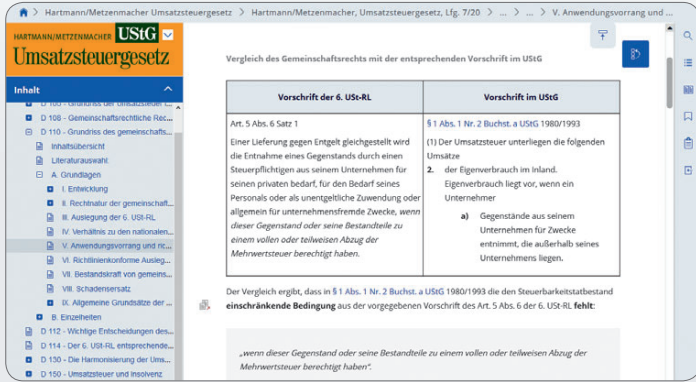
Hartmann/Metzenmacher Umsatzsteuergesetz > Hartmann/Metzenmacher, Umsatzsteuergesetz, Lfg. 7/20 > ... > V. Anwendungsvorrang und ...

HARTMANN/METZENMACHER UStG
Umsatzsteuergesetz

Inhalt

D 100 - Grundriss der Umsatzsteuer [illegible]
D 108 - Gemeinschaftsrechtliche Rec...
D 110 - Grundriss des gemeinschafts...
Inhaltsübersicht
Literaturauswahl
A. Grundlagen
I. Entwicklung
II. Rechtsnatur der gemeinschaft...
III. Auslegung der 6. USt-RL
IV. Verhältnis zu den nationalen...
V. Anwendungsvorrang und ric...
VI. Richtlinienkonforme Ausleg...
VII. Bestandskraft von gemeins...
VIII. Schadensersatz
IX. Allgemeine Grundsätze der ...
B. Einzelheiten
D 112 - Wichtige Entscheidungen des...
D 114 - Der 6. USt-RL entsprechende...
D 130 - Die Harmonisierung der Ums...
D 150 - Umsatzsteuer und Insolvenz

Vergleich des Gemeinschaftsrechts mit der entsprechenden Vorschrift im UStG

| Vorschrift der 6. USt-RL | Vorschrift im UStG |
|---|---|
| Art. 5 Abs. 6 Satz 1<br>Einer Lieferung gegen Entgelt gleichgestellt wird die Entnahme eines Gegenstands durch einen Steuerpflichtigen aus seinem Unternehmen für seinen privaten bedarf, für den Bedarf seines Personals oder als unentgeltliche Zuwendung oder allgemein für unternehmensfremde Zwecke, *wenn dieser Gegenstand oder seine Bestandteile zu einem vollen oder teilweisen Abzug der Mehrwertsteuer berechtigt haben.* | § 1 Abs. 1 Nr. 2 Buchst. a UStG 1980/1993<br>(1) Der Umsatzsteuer unterliegen die folgenden Umsätze<br>**2.** der Eigenverbrauch im Inland. Eigenverbrauch liegt vor, wenn ein Unternehmer<br>**a)** Gegenstände aus seinem Unternehmen für Zwecke entnimmt, die außerhalb seines Unternehmens liegen. |

Der Vergleich ergibt, dass in § 1 Abs. 1 Nr. 2 Buchst. a UStG 1980/1993 die den Steuerbarkeitstatbestand **einschränkende Bedingung** aus der vorgegebenen Vorschrift des Art. 5 Abs. 6 der 6. USt-RL **fehlt**:

„wenn dieser Gegenstand oder seine Bestandteile zu einem vollen oder teilweisen Abzug der Mehrwertsteuer berechtigt haben".